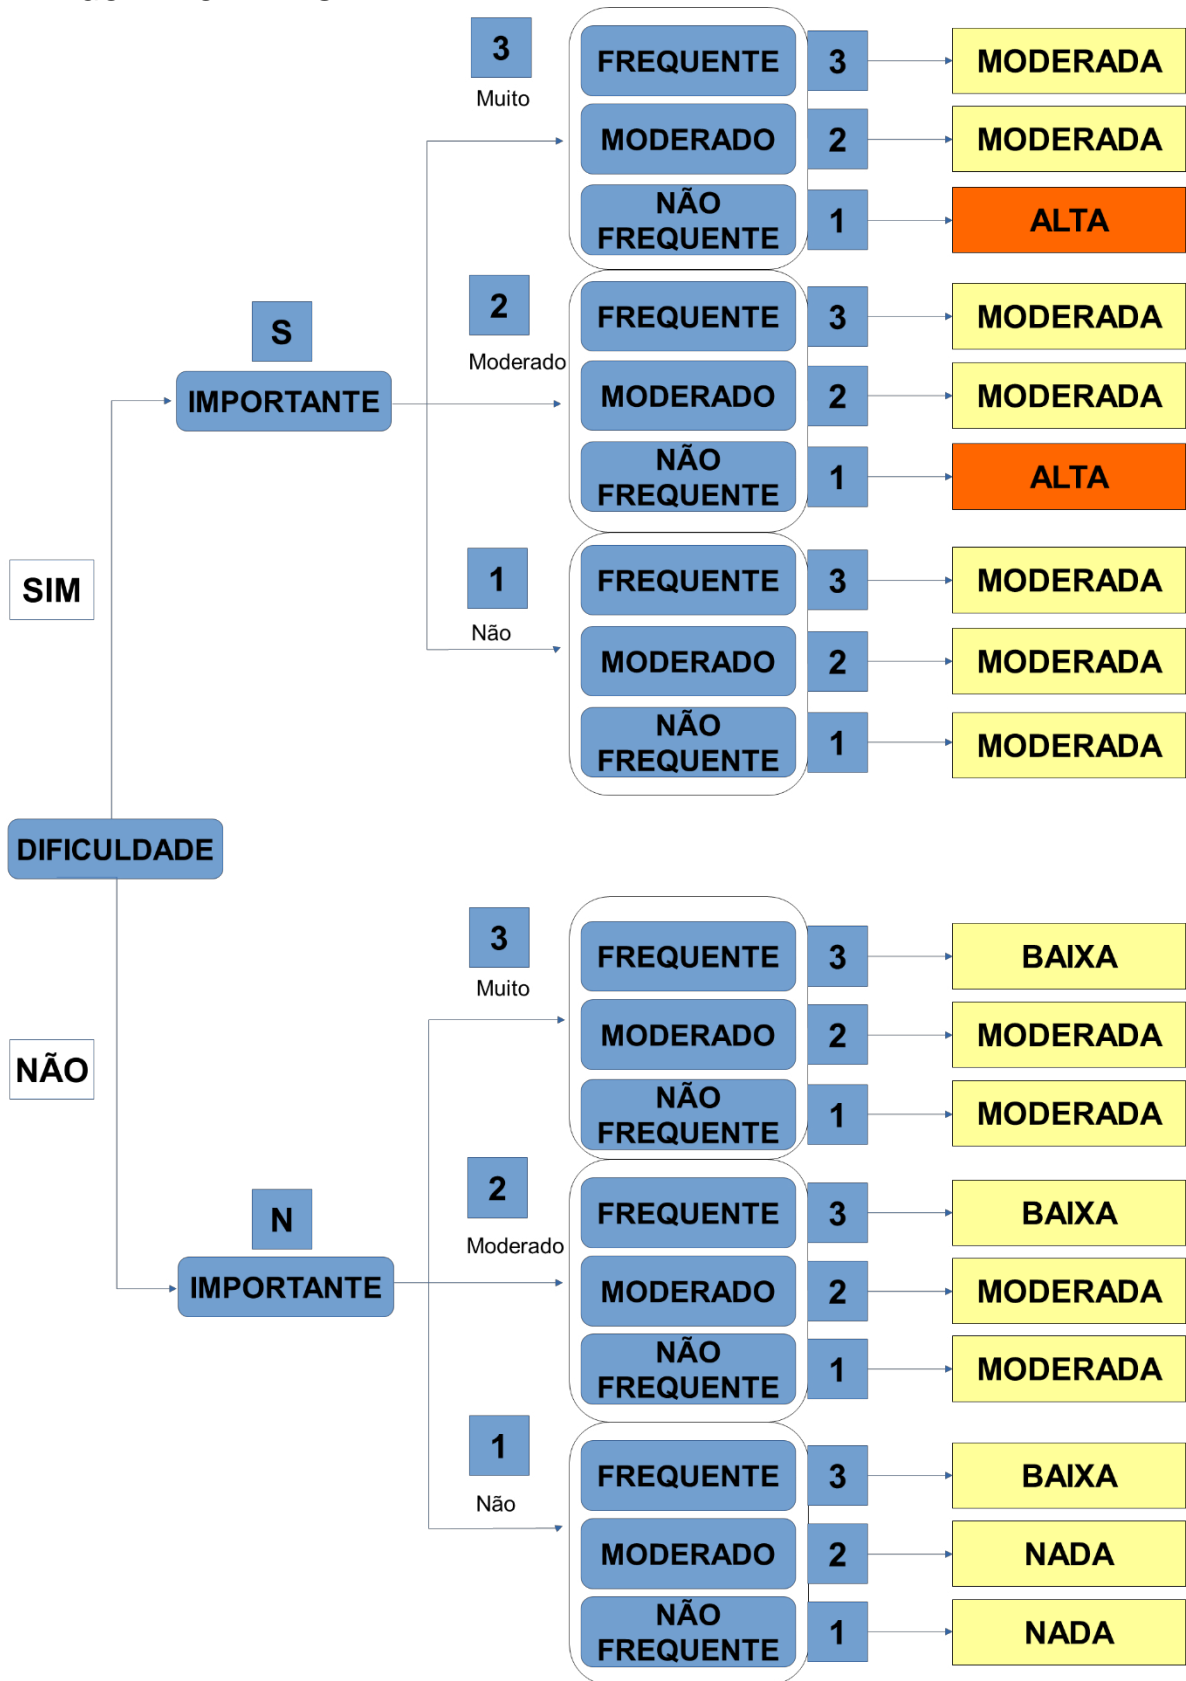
SIM

DIFICULDADE

NÃO

S

IMPORTANTE

3
Muito

FREQUENTE 3 MODERADA
MODERADO 2 MODERADA
NÃO FREQUENTE 1 ALTA

2
Moderado

FREQUENTE 3 MODERADA
MODERADO 2 MODERADA
NÃO FREQUENTE 1 ALTA

1
Não

FREQUENTE 3 MODERADA
MODERADO 2 MODERADA
NÃO FREQUENTE 1 MODERADA

N

IMPORTANTE

3
Muito

FREQUENTE 3 BAIXA
MODERADO 2 MODERADA
NÃO FREQUENTE 1 MODERADA

2
Moderado

FREQUENTE 3 BAIXA
MODERADO 2 MODERADA
NÃO FREQUENTE 1 MODERADA

1
Não

FREQUENTE 3 BAIXA
MODERADO 2 NADA
NÃO FREQUENTE 1 NADA